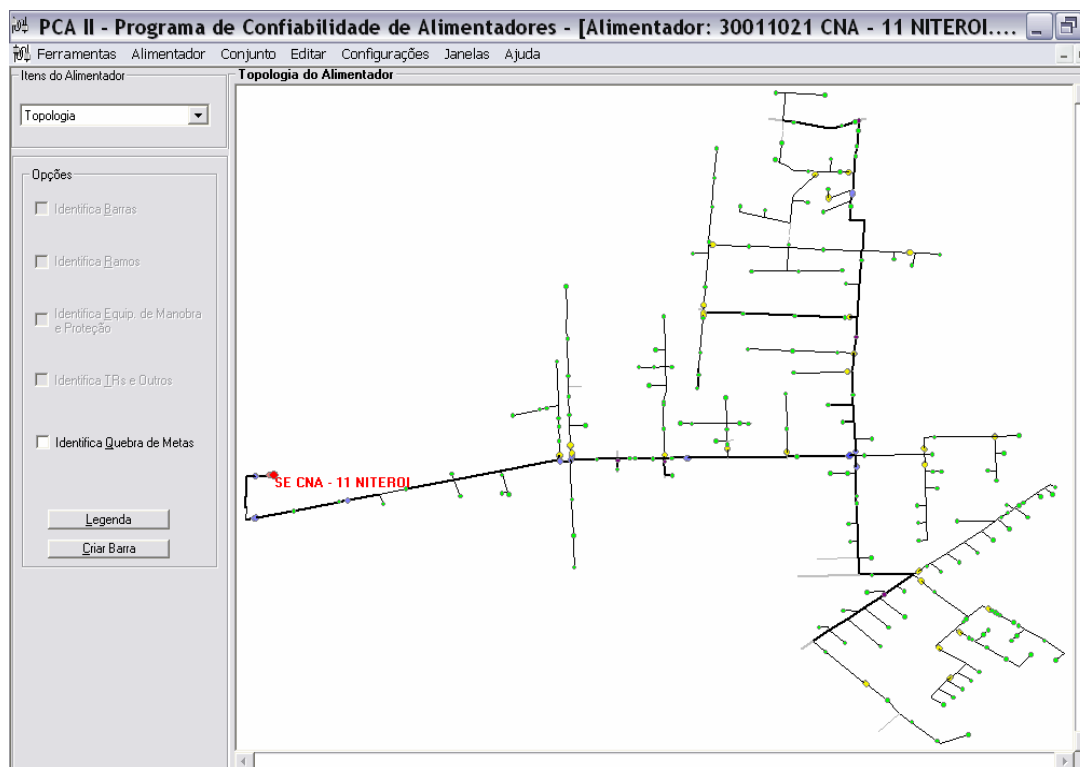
PCA II - Programa de Confiabilidade de Alimentadores - [Alimentador: 30011021 CNA - 11 NITEROI....

Ferramentas Alimentador Conjunto Editar Configurações Janelas Ajuda

Itens do Alimentador

Topologia

Opções

Identifica Barras

Identifica Ramos

Identifica Equip. de Manobra e Proteção

Identifica TRs e Outros

Identifica Quebra de Metas

Legenda

Criar Barra

Topologia do Alimentador

SE CNA - 11 NITEROI